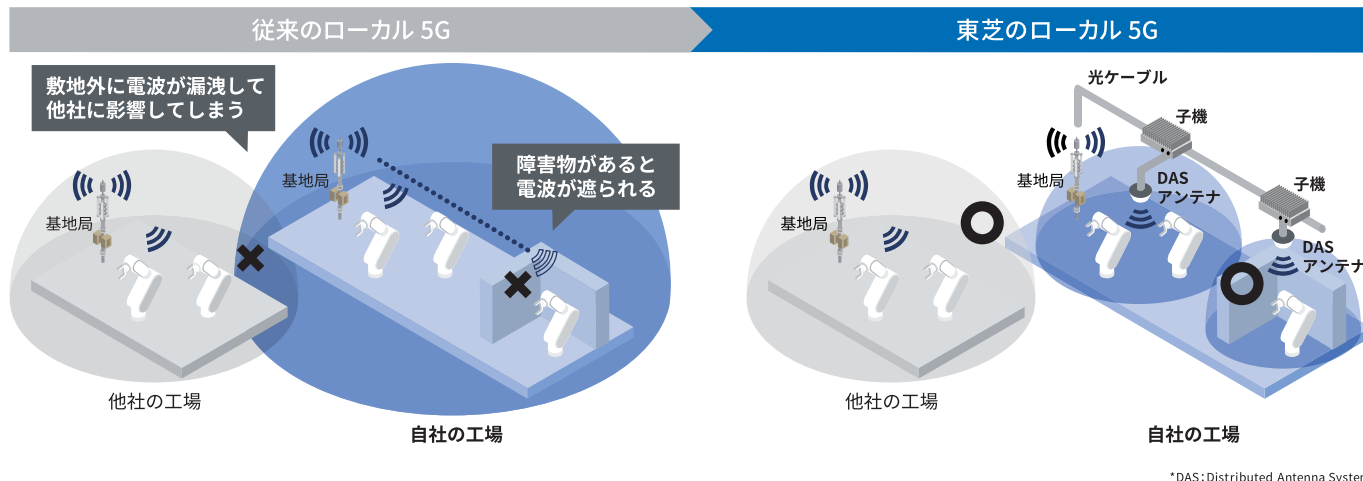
従来のローカル 5G

東芝のローカル 5G

敷地外に電波が漏洩して他社に影響してしまう

基地局

基地局

障害物があると電波が遮られる

他社の工場

自社の工場

光ケーブル

子機

基地局

DAS アンテナ

子機

基地局

DAS アンテナ

他社の工場

自社の工場

*DAS：Distributed Antenna Syster